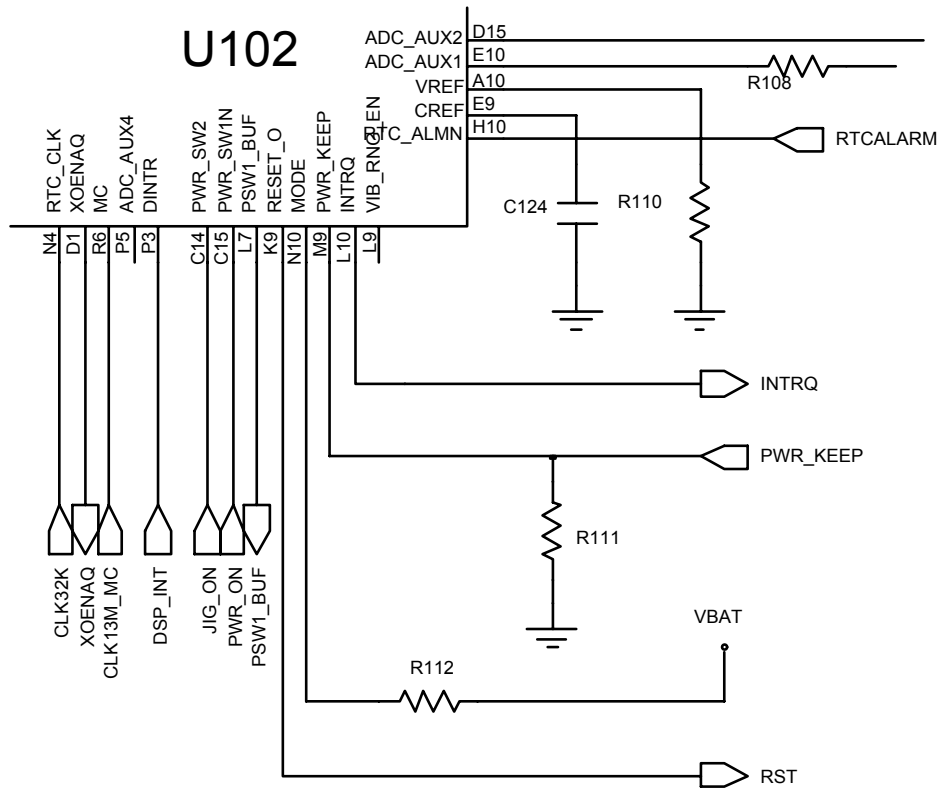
U102

ADC_AUX2 D15
ADC_AUX1 E10
VREF A10
CREF E9
RTC_ALMN H10

R108

RTCALARM

RTC_CLK
XOENAQ
MC
ADC_AUX4
DINTR
PWR_SW2
PWR_SW1N
PSW1_BUF
RESET_O
MODE
PWR_KEEP
INTRQ
VIB_RNG_EN

N4
D1
R6
P5
P3
C14
C15
L7
K9
N10
M9
L10
L9

C124
R110

INTRQ

PWR_KEEP

R111

CLK32K
XOENAQ
CLK13M_MC
DSP_INT
JIG_ON
PWR_ON
PSW1_BUF

VBAT

R112

RST